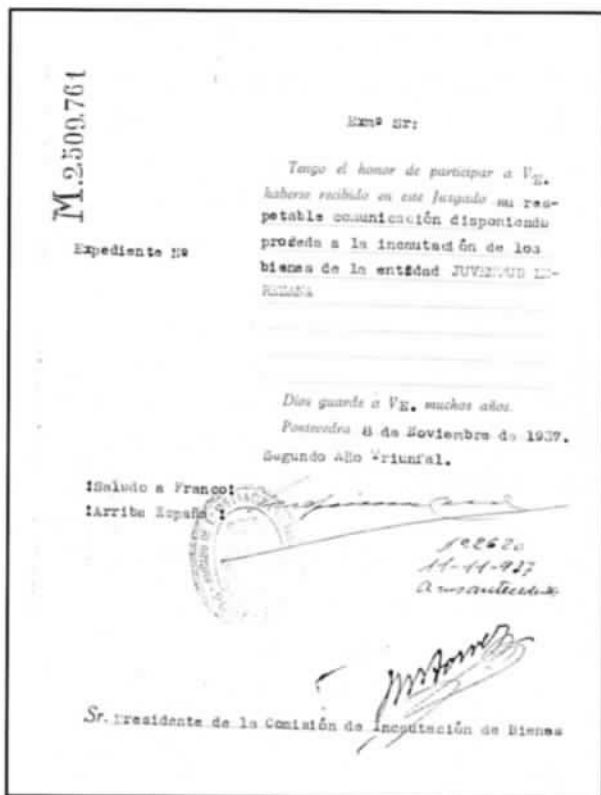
M.2500.761

Excmo Sr:

Expediente Nº

Tengo el honor de participar a VE. haberse recibido en este Juzgado su respetable comunicación disponiendo proceda a la incautación de los bienes de la entidad JUVENTUD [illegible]

Dios guarde a VE. muchos años.
Pontevedra 8 de Noviembre de 1937.
Segundo Año Triunfal.

!Saludo a Franco!
!Arriba España!

Nº 2620
11-11-937
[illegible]

Sr. Presidente de la Comisión de Incautación de Bienes